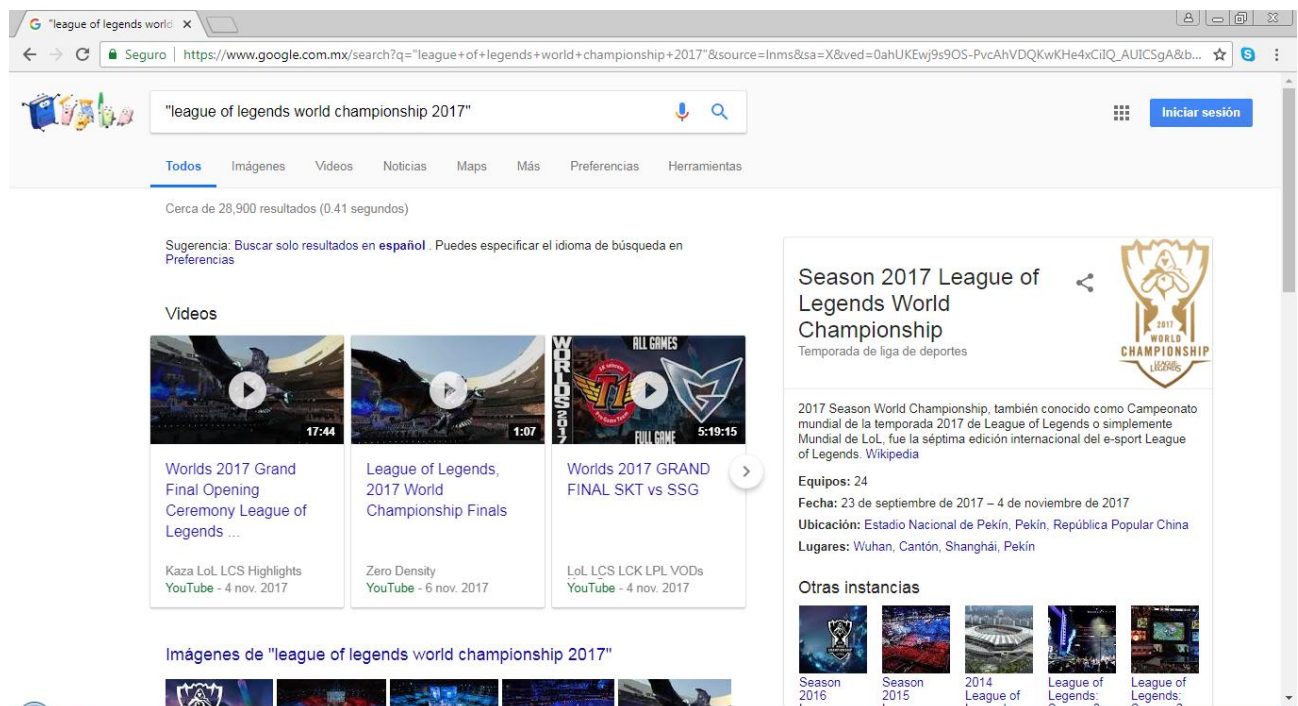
"league of legends world ×

Seguro | https://www.google.com.mx/search?q="league+of+legends+world+championship+2017"&source=lnms&sa=X&ved=0ahUKEwj9s9OS-PvcAhVDQKwKHe4xCiIQ_AUICSgA&b...

"league of legends world championship 2017"

Iniciar sesión

Todos Imágenes Videos Noticias Maps Más Preferencias Herramientas

Cerca de 28,900 resultados (0.41 segundos)

Sugerencia: Buscar solo resultados en español . Puedes especificar el idioma de búsqueda en Preferencias

Videos

17:44
Worlds 2017 Grand Final Opening Ceremony League of Legends ...
Kaza LoL LCS Highlights
YouTube - 4 nov. 2017

1:07
League of Legends, 2017 World Championship Finals
Zero Density
YouTube - 6 nov. 2017

ALL GAMES
WORLDS 2017
FULL GAME
5:19:15
Worlds 2017 GRAND FINAL SKT vs SSG
LoL LCS LCK LPL VODs
YouTube - 4 nov. 2017

Imágenes de "league of legends world championship 2017"

Season 2017 League of Legends World Championship
Temporada de liga de deportes

2017 WORLD CHAMPIONSHIP LEAGUE OF LEGENDS

2017 Season World Championship, también conocido como Campeonato mundial de la temporada 2017 de League of Legends o simplemente Mundial de LoL, fue la séptima edición internacional del e-sport League of Legends. Wikipedia

Equipos: 24
Fecha: 23 de septiembre de 2017 – 4 de noviembre de 2017
Ubicación: Estadio Nacional de Pekín, Pekín, República Popular China
Lugares: Wuhan, Cantón, Shanghái, Pekín

Otras instancias

Season 2016
Season 2015
2014 League of
League of Legends:
League of Legends: